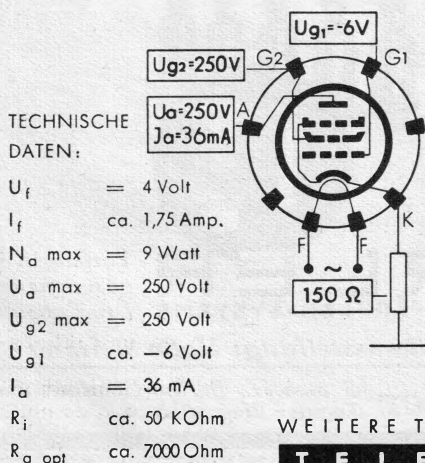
$U_{g1}$=-6V

$U_{g2}$=250V G2 G1

TECHNISCHE DATEN:

Ua=250V A
Ja=36mA

| | | |
|---|---|---|
| $U_f$ | = | 4 Volt |
| $I_f$ | ca. | 1,75 Amp. |
| $N_a$ max | = | 9 Watt |
| $U_a$ max | = | 250 Volt |
| $U_{g2}$ max | = | 250 Volt |
| $U_{g1}$ | ca. | −6 Volt |
| $I_a$ | = | 36 mA |
| $R_i$ | ca. | 50 KOhm |
| $R_{a\ opt}$ | ca. | 7000 Ohm |

F F K

~

150 Ω

WEITERE T

T E L E